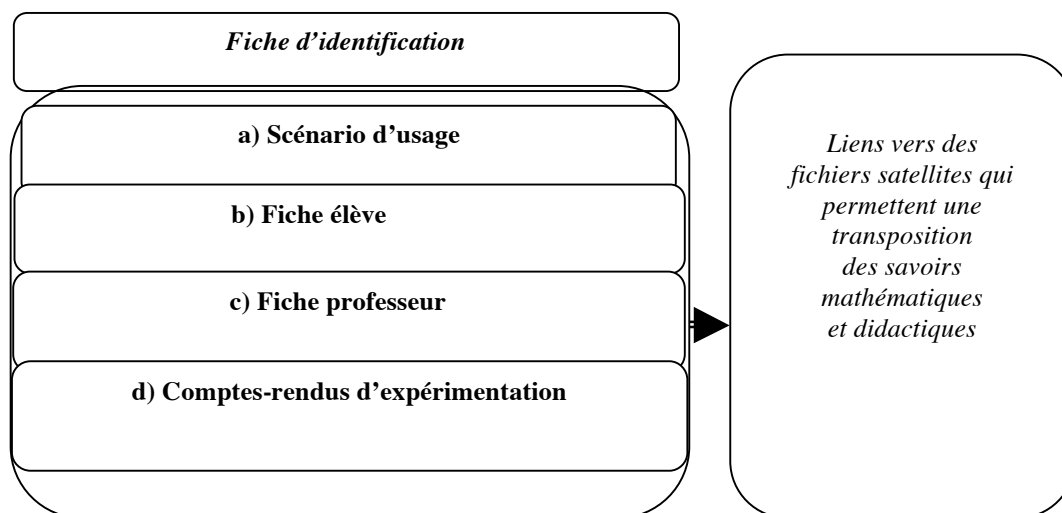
Fiche d'identification

a) Scénario d'usage

b) Fiche élève

c) Fiche professeur

d) Comptes-rendus d'expérimentation

Liens vers des fichiers satellites qui permettent une transposition des savoirs mathématiques et didactiques